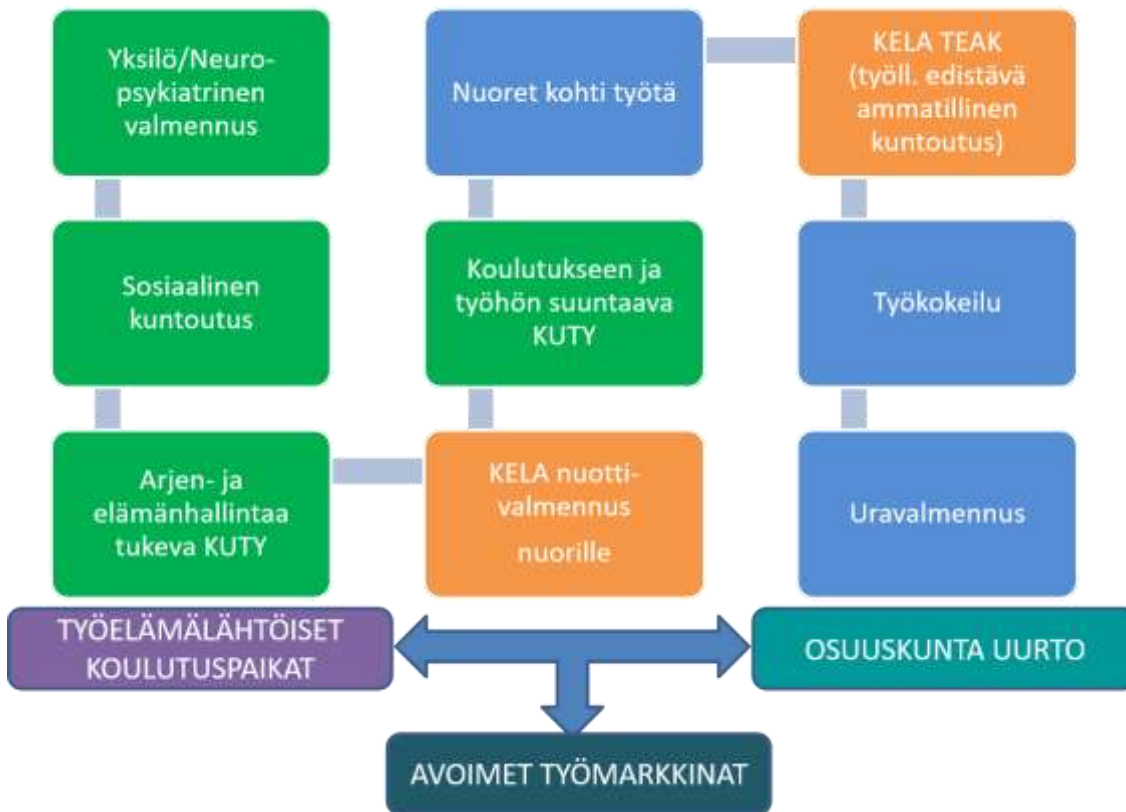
Yksilö/Neuropsykiatrinen valmennus

Nuoret kohti työtä

KELA TEAK (työll. edistävä ammatillinen kuntoutus)

Sosiaalinen kuntoutus

Koulutukseen ja työhön suuntaava KUTY

Työkokeilu

Arjen- ja elämänhallintaa tukeva KUTY

KELA nuotti-valmennus nuorille

Uravalmennus

TYÖELÄMÄLÄHTÖISET KOULUTUSPAIKAT

OSUUSKUNTA UURTO

AVOIMET TYÖMARKKINAT